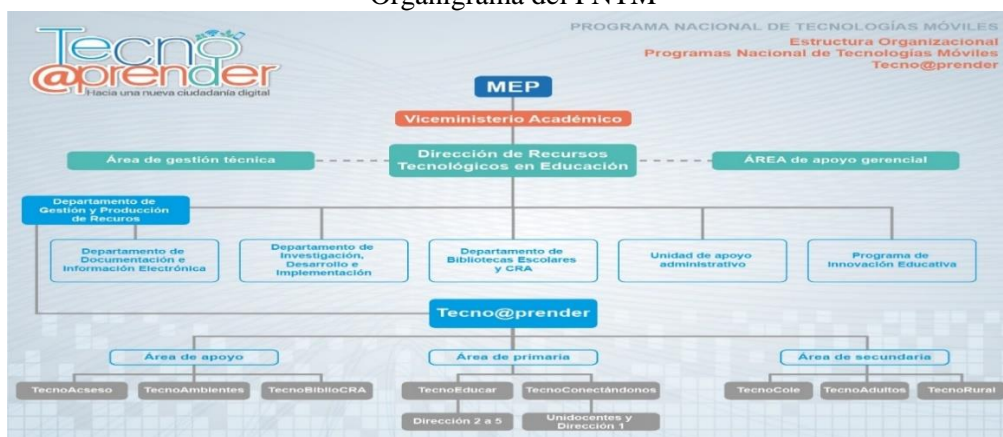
Organigrama del PNTM

Tecno@prender
Hacia una nueva ciudadanía digital

PROGRAMA NACIONAL DE TECNOLOGÍAS MÓVILES
Estructura Organizacional
Programas Nacional de Tecnologías Móviles
Tecno@prender

MEP

Viceministerio Académico

Área de gestión técnica

Dirección de Recursos Tecnológicos en Educación

ÁREA de apoyo gerencial

Departamento de Gestión y Producción de Recuros

Departamento de Documentación e Información Electrónica

Departamento de Investigación, Desarrollo e Implementación

Departamento de Bibliotecas Escolares y CRA

Unidad de apoyo administrativo

Programa de Innovación Educativa

Tecno@prender

Área de apoyo

Área de primaria

Área de secundaria

TecnoAcseso

TecnoAmbientes

TecnoBiblioCRA

TecnoEducar

TecnoConectándonos

TecnoCole

TecnoAdultos

TecnoRural

Dirección 2 a 5

Unidocentes y Dirección 1